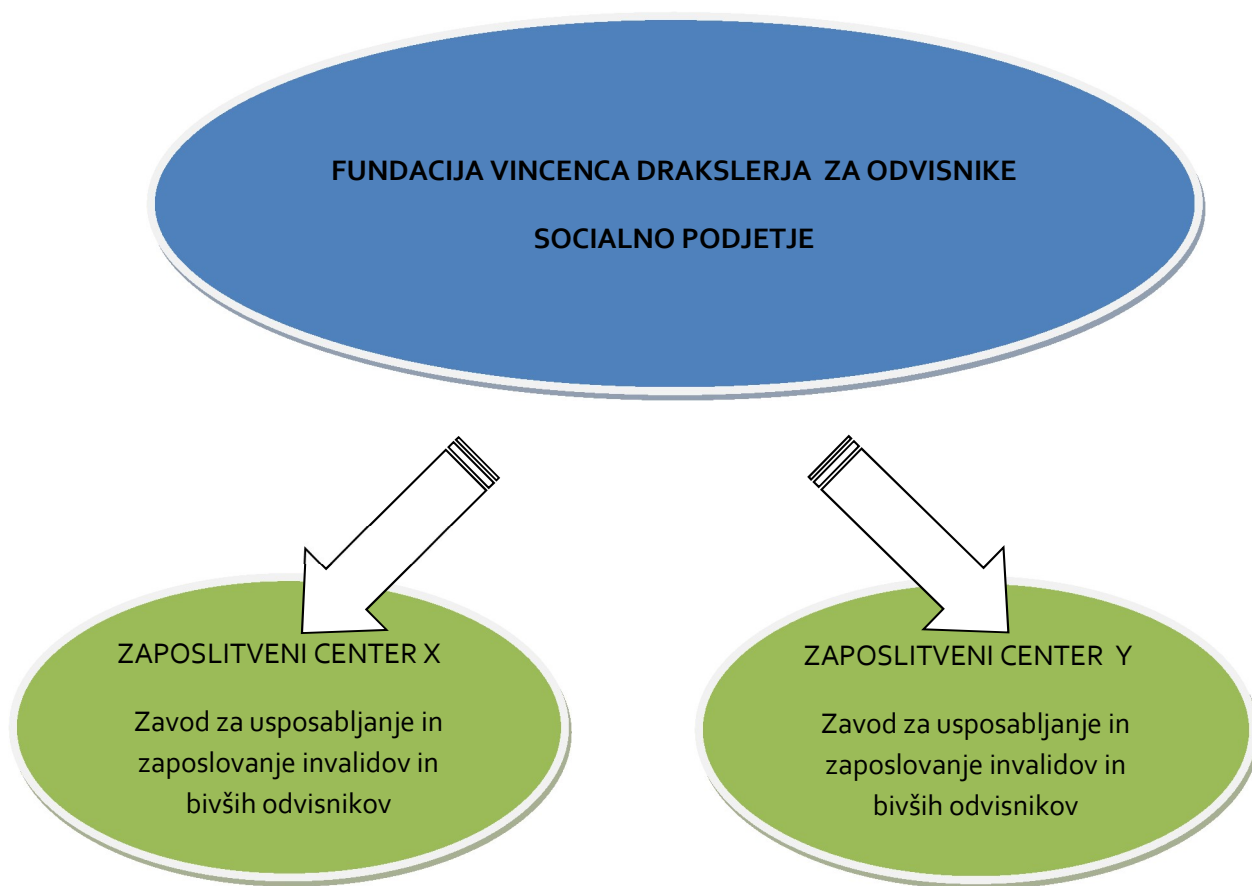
FUNDACIJA VINCENCA DRAKSLERJA ZA ODVISNIKE

SOCIALNO PODJETJE

ZAPOSLITVENI CENTER X

Zavod za usposabljanje in zaposlovanje invalidov in bivših odvisnikov

ZAPOSLITVENI CENTER Y

Zavod za usposabljanje in zaposlovanje invalidov in bivših odvisnikov